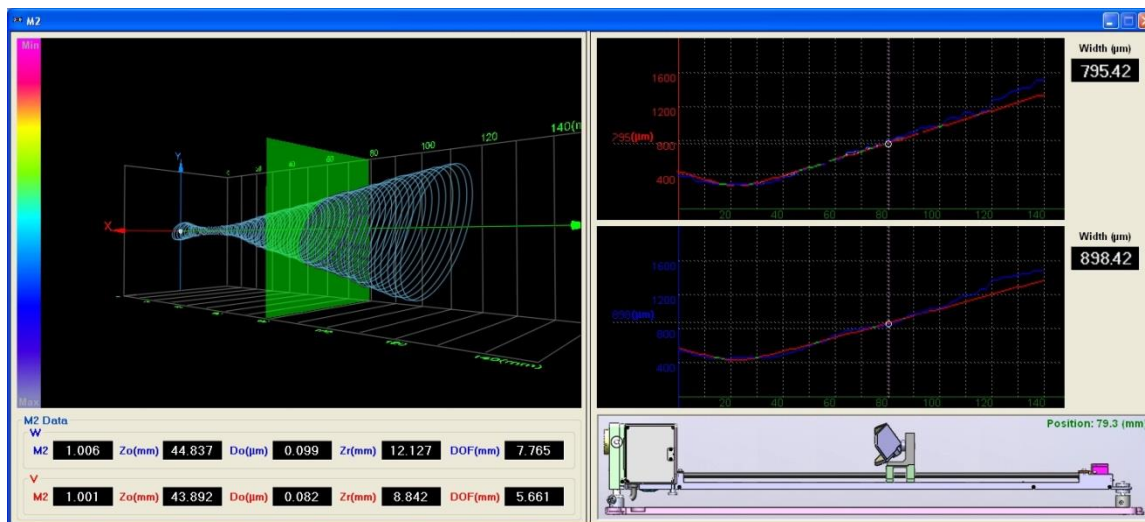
M2

Min

Max

Y

X

40

60

80

100

120

140(m

140(mm)

M2 Data

W

M2 1.006 Zo(mm) 44.837 Do(µm) 0.099 Zr(mm) 12.127 DOF(mm) 7.765

V

M2 1.001 Zo(mm) 43.892 Do(µm) 0.082 Zr(mm) 8.842 DOF(mm) 5.661

1600

1200

795(µm)

400

20

40

60

80

100

120

140

Width (µm)

795.42

1600

1200

898(µm)

400

20

40

60

80

100

120

140

Width (µm)

898.42

Position: 79.3 (mm